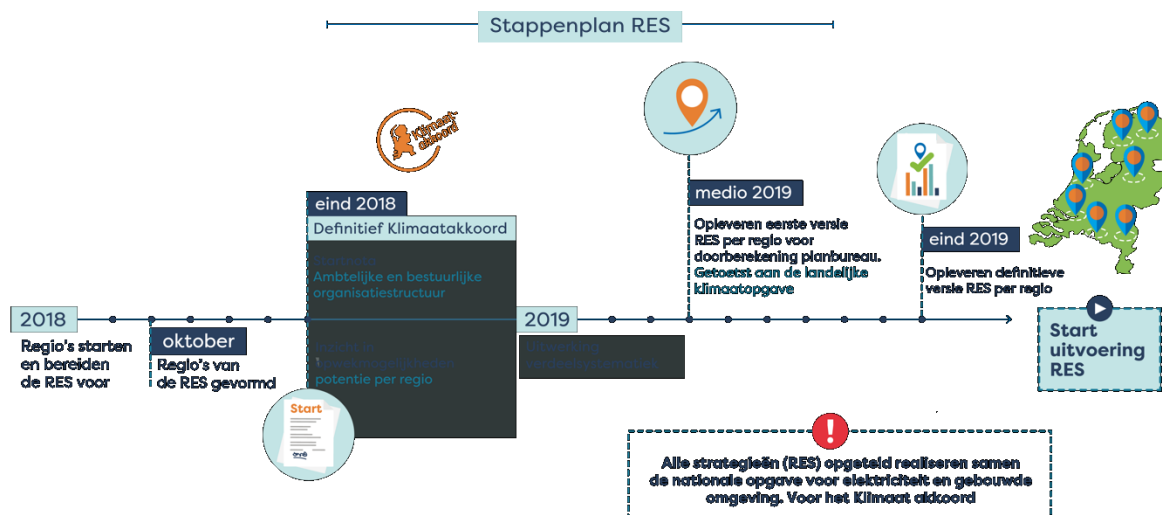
Stappenplan RES

Klimaat-akkoord

2018

Regio's starten en bereiden de RES voor

oktober

Regio's van de RES gevormd

eind 2018

Definitief Klimaatakkoord

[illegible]
Ambtelijke en bestuurlijke organisatiestructuur

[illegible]
potentie per regio

Start

2019

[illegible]

medio 2019

Opleveren eerste versie RES per regio voor doorberekening planbureau. Getoetst aan de landelijke klimaatopgave

eind 2019

Opleveren definitieve versie RES per regio

Start uitvoering RES

Alle strategieën (RES) opgeteld realiseren samen de nationale opgave voor elektriciteit en gebouwde omgeving. Voor het Klimaat akkoord